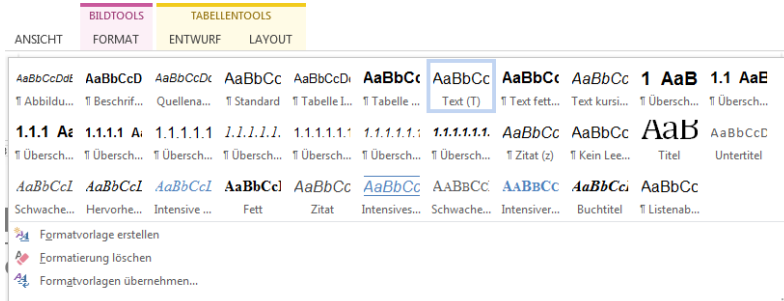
BILDTOOLS TABELLENTOOLS

ANSICHT FORMAT ENTWURF LAYOUT

| AaBbCcDdE | AaBbCcD | AaBbCcDc | AaBbCc | AaBbCcDd | AaBbCc | AaBbCc | AaBbCc | AaBbCc | 1 AaB | 1.1 AaB |
|---|---|---|---|---|---|---|---|---|---|---|
| ¶ Abbildu... | ¶ Beschrif... | Quellena... | ¶ Standard | ¶ Tabelle I... | ¶ Tabelle ... | Text (T) | ¶ Text fett... | Text kursi... | ¶ Übersch... | ¶ Übersch... |
| 1.1.1 Aa | 1.1.1.1 A | 1.1.1.1.1 | 1.1.1.1.1. | 1.1.1.1.1.1 | 1.1.1.1.1. | 1.1.1.1.1. | AaBbCc | AaBbCc | AaB | AaBbCcD |
| ¶ Übersch... | ¶ Übersch... | ¶ Übersch... | ¶ Übersch... | ¶ Übersch... | ¶ Übersch... | ¶ Übersch... | ¶ Zitat (z) | ¶ Kein Lee... | Titel | Untertitel |
| AaBbCcI | AaBbCcI | AaBbCcI | AaBbCcI | AaBbCc | AaBbCc | AABBCC | AABBCC | AaBbCc | AaBbCc | |
| Schwache... | Hervorhe... | Intensive ... | Fett | Zitat | Intensives... | Schwache... | Intensiver... | Buchtitel | ¶ Listenab... | |

Formatvorlage erstellen
Formatierung löschen
Formatvorlagen übernehmen...